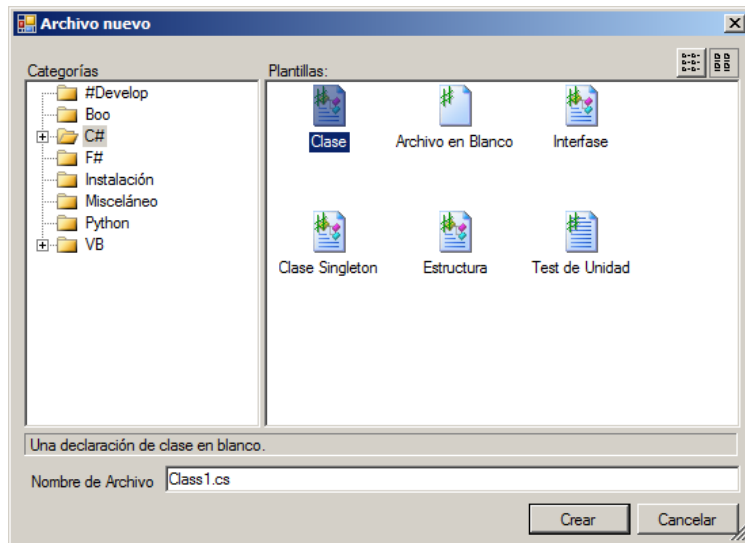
Archivo nuevo

Categorías
#Develop
Boo
C#
F#
Instalación
Misceláneo
Python
VB

Plantillas:
Clase
Archivo en Blanco
Interfase
Clase Singleton
Estructura
Test de Unidad

Una declaración de clase en blanco.

Nombre de Archivo Class1.cs

Crear
Cancelar